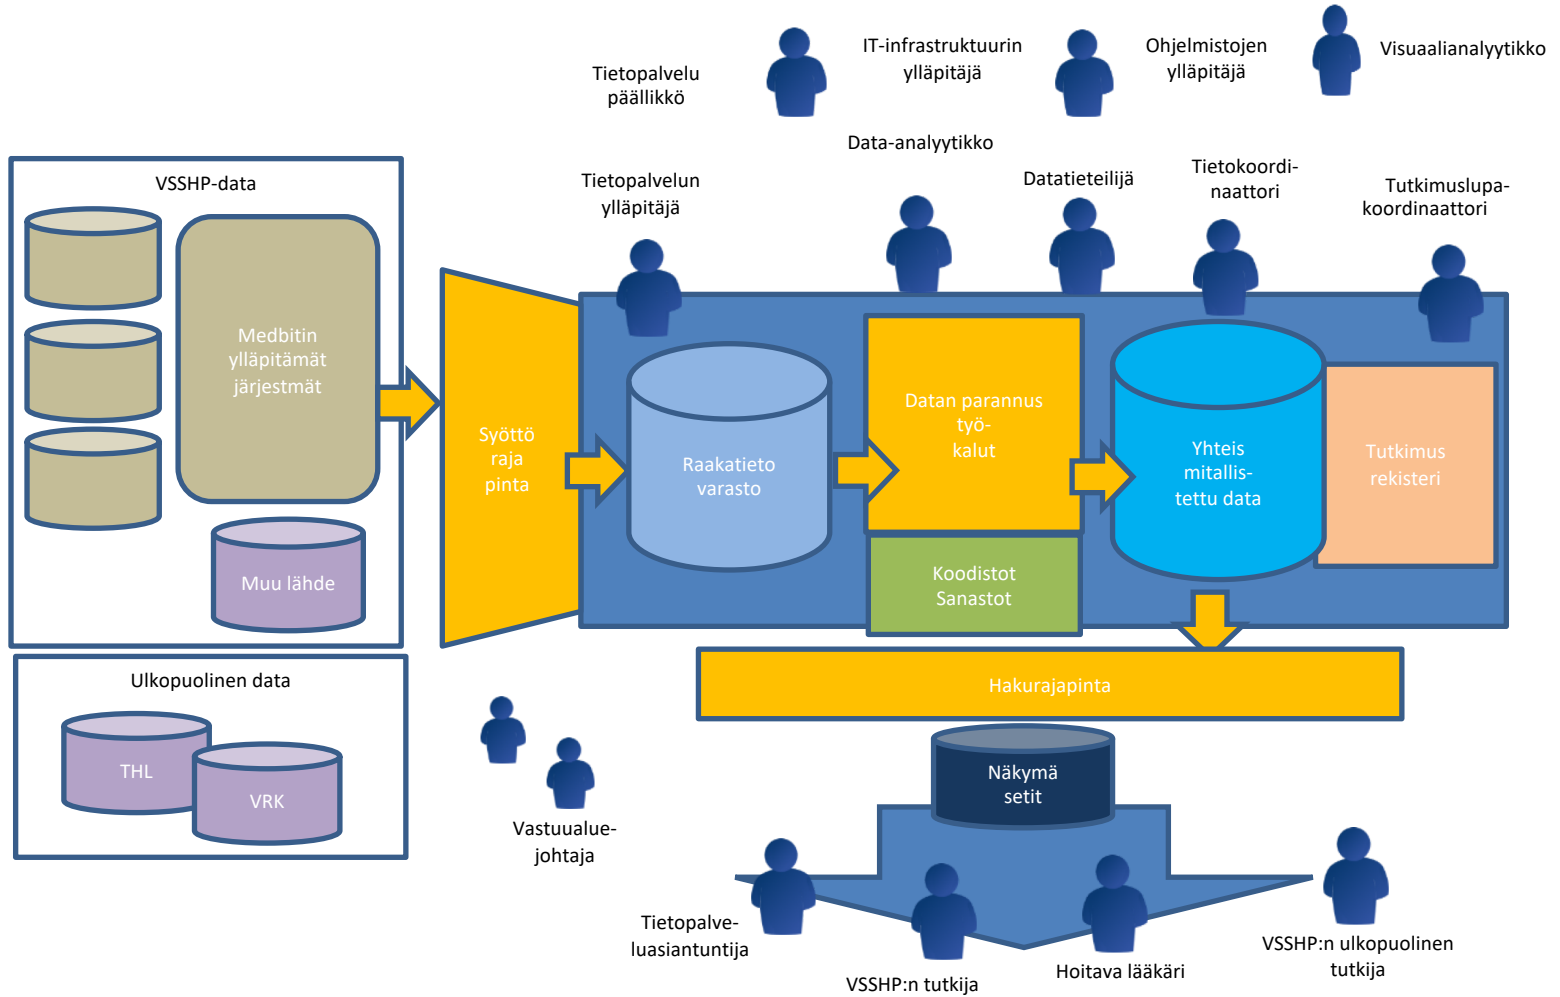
Tietopalvelu päällikkö

IT-infrastruktuurin ylläpitäjä

Ohjelmistojen ylläpitäjä

Visuaalianalyytikko

Data-analyytikko

VSSHP-data

Tietopalvelun ylläpitäjä

Datatieteilijä

Tietokoordinaattori

Tutkimuslupakoordinaattori

Medbitin ylläpitämät järjestmät

Syöttö raja pinta

Raakatieto varasto

Datan parannus työkalut

Yhteis mitallistettu data

Tutkimus rekisteri

Muu lähde

Koodistot Sanastot

Ulkopuolinen data

Hakurajapinta

THL

VRK

Näkymä setit

Vastuualuejohtaja

Tietopalveluasiantuntija

VSSHP:n tutkija

Hoitava lääkäri

VSSHP:n ulkopuolinen tutkija